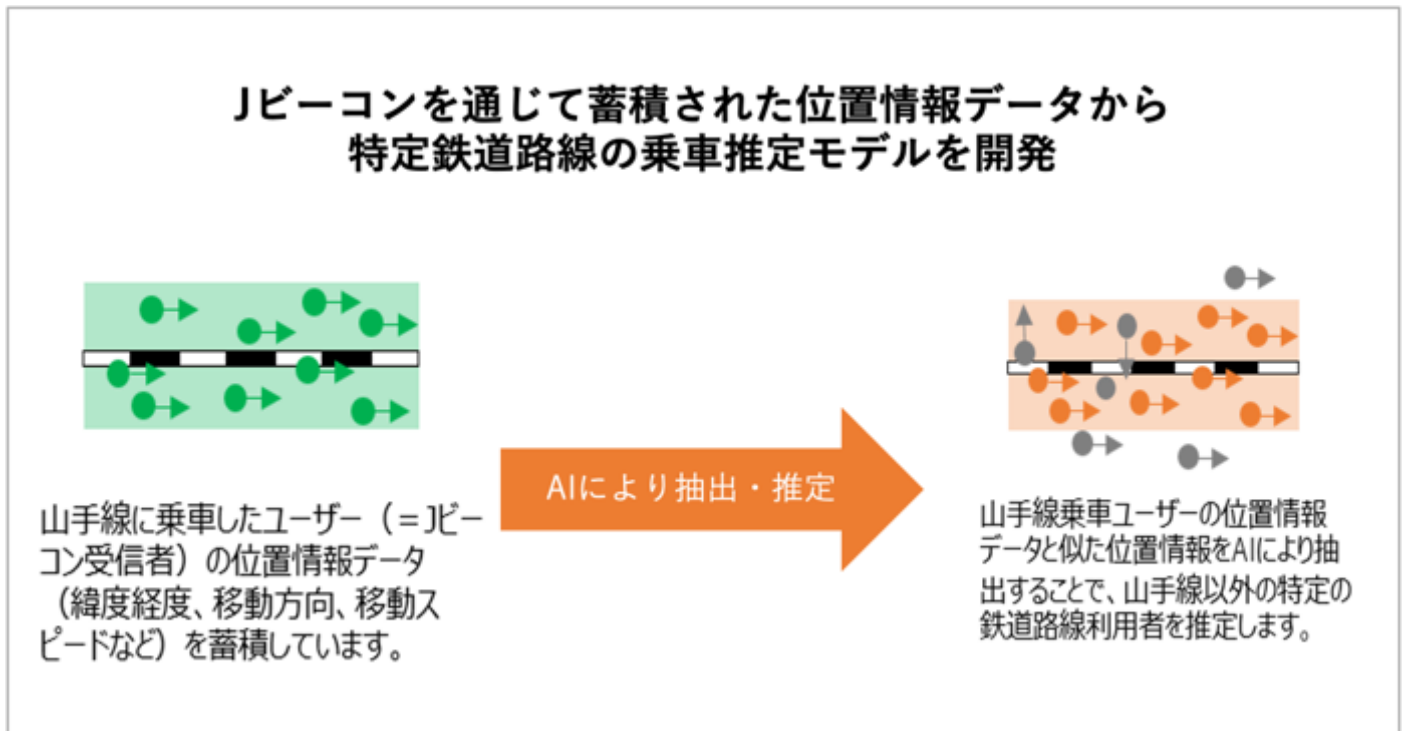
Jビーコンを通じて蓄積された位置情報データから
特定鉄道路線の乗車推定モデルを開発

AIにより抽出・推定

山手線に乗車したユーザー（＝Jビーコン受信者）の位置情報データ（緯度経度、移動方向、移動スピードなど）を蓄積しています。

山手線乗車ユーザーの位置情報データと似た位置情報をAIにより抽出することで、山手線以外の特定の鉄道路線利用者を推定します。